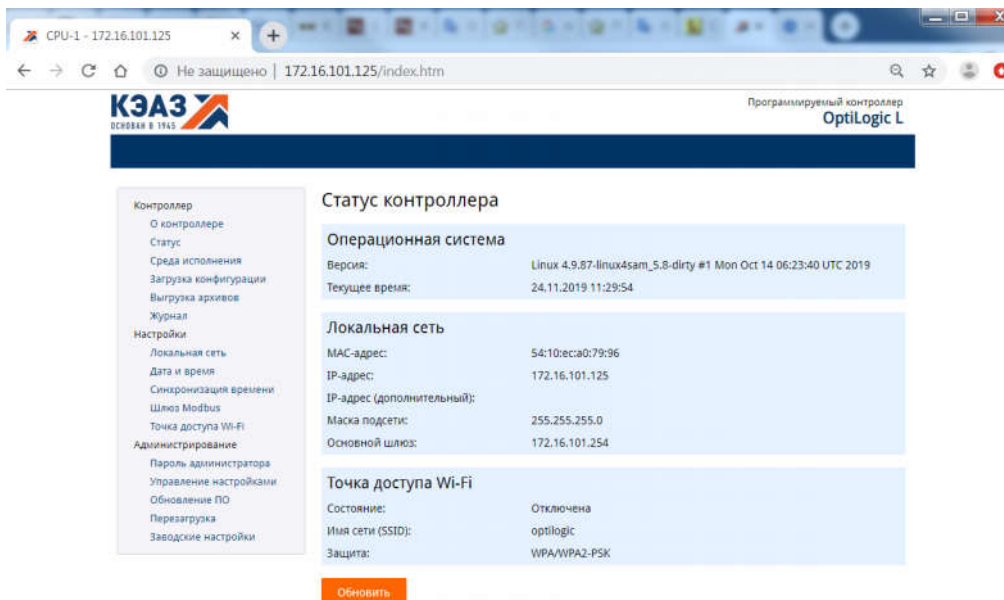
CPU-1 - 172.16.101.125

Не защищено | 172.16.101.125/index.htm

КЭАЗ
ОСНОВАН В 1945

Программируемый контроллер
OptiLogic L

Контроллер
О контроллере
Статус
Среда исполнения
Загрузка конфигурации
Выгрузка архивов
Журнал
Настройки
Локальная сеть
Дата и время
Синхронизация времени
Шлюз Modbus
Точка доступа Wi-Fi
Администрирование
Пароль администратора
Управление настройками
Обновление ПО
Перезагрузка
Заводские настройки

Статус контроллера

Операционная система

| | |
|---|---|
| Версия: | Linux 4.9.87-linux4sam_5.8-dirty #1 Mon Oct 14 06:23:40 UTC 2019 |
| Текущее время: | 24.11.2019 11:29:54 |

Локальная сеть

| | |
|---|---|
| MAC-адрес: | 54:10:ec:a0:79:96 |
| IP-адрес: | 172.16.101.125 |
| IP-адрес (дополнительный): | |
| Маска подсети: | 255.255.255.0 |
| Основной шлюз: | 172.16.101.254 |

Точка доступа Wi-Fi

| | |
|---|---|
| Состояние: | Отключена |
| Имя сети (SSID): | optilogic |
| Защита: | WPA/WPA2-PSK |

Обновить